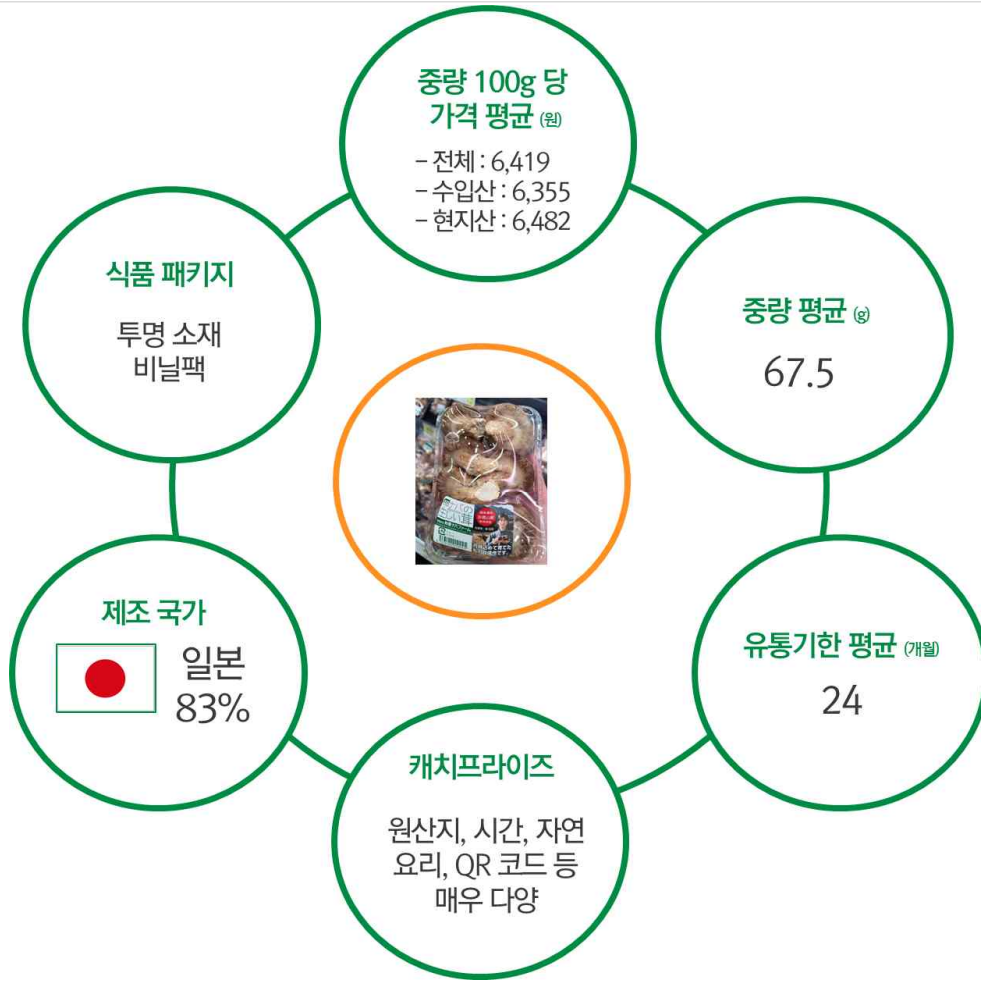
중량 100g 당 가격 평균 (원)
– 전체 : 6,419
– 수입산 : 6,355
– 현지산 : 6,482

식품 패키지
투명 소재 비닐팩

중량 평균 (g)
67.5

제조 국가
일본 83%

유통기한 평균 (개월)
24

캐치프라이즈
원산지, 시간, 자연 요리, QR 코드 등 매우 다양